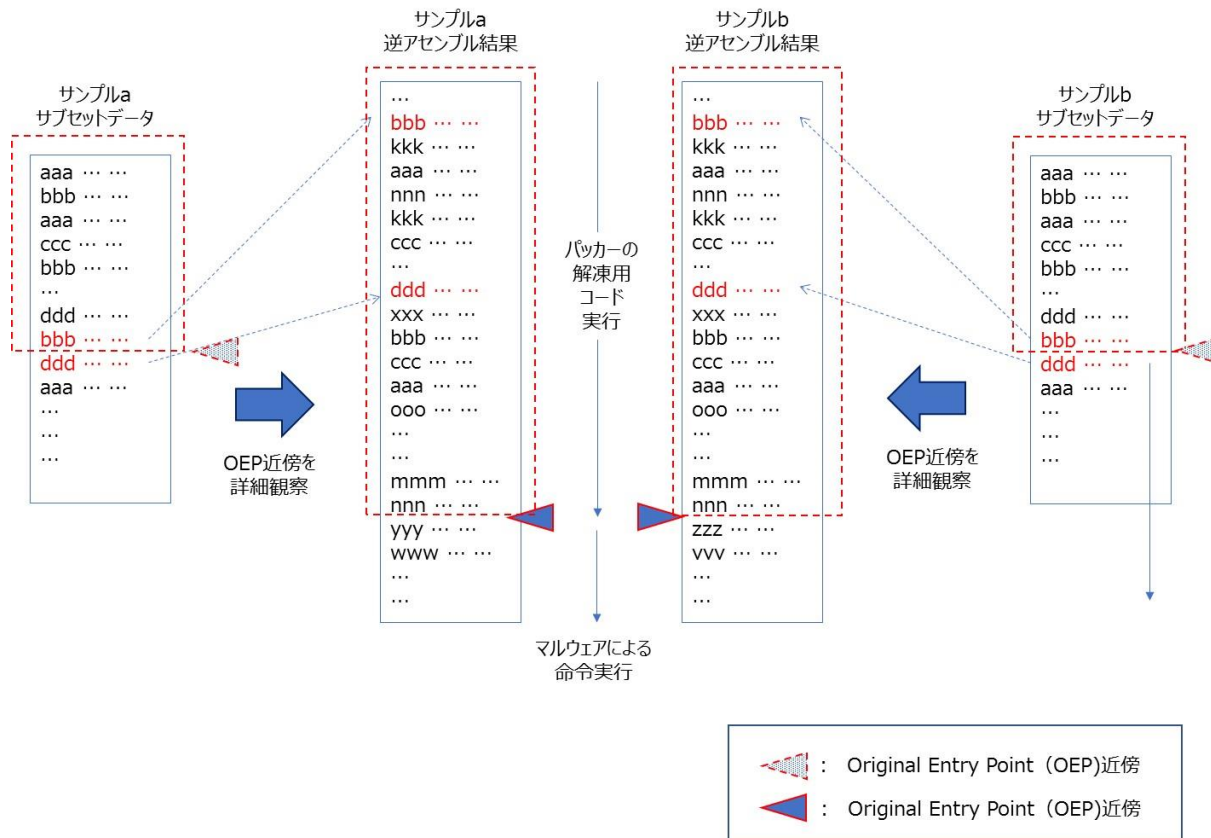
サンプルa
サブセットデータ

aaa … …
bbb … …
aaa … …
ccc … …
bbb … …
…
ddd … …
bbb … …
ddd … …
aaa … …
…
…
…

OEP近傍を
詳細観察

サンプルa
逆アセンブル結果

…
bbb … …
kkk … …
aaa … …
nnn … …
kkk … …
ccc … …
…
ddd … …
xxx … …
bbb … …
ccc … …
aaa … …
ooo … …
…
…
mmm … …
nnn … …
yyy … …
www … …
…
…

パッカーの
解凍用
コード
実行

マルウェアによる
命令実行

サンプルb
逆アセンブル結果

…
bbb … …
kkk … …
aaa … …
nnn … …
kkk … …
ccc … …
…
ddd … …
xxx … …
bbb … …
ccc … …
aaa … …
ooo … …
…
…
mmm … …
nnn … …
zzz … …
vvv … …
…
…

サンプルb
サブセットデータ

aaa … …
bbb … …
aaa … …
ccc … …
bbb … …
…
ddd … …
bbb … …
ddd … …
aaa … …
…
…
…

OEP近傍を
詳細観察

: Original Entry Point (OEP)近傍
: Original Entry Point (OEP)近傍